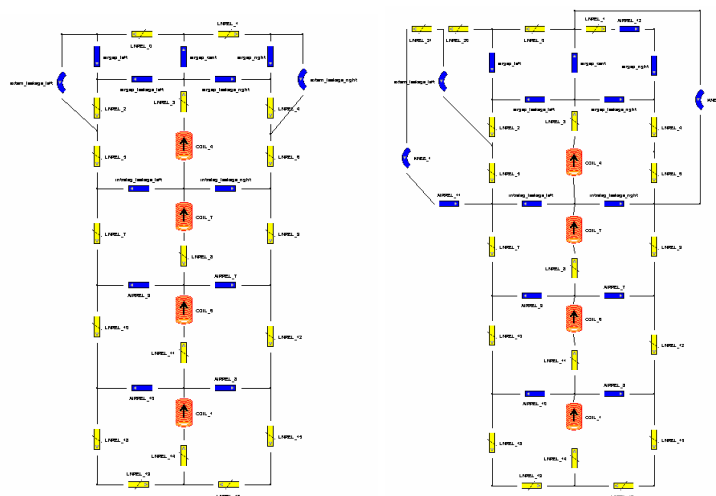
LNREL_4
LNREL_0
airgap_left
airgap_cent
airgap_right
extern_leakage_left
extern_leakage_right
airgap_leakage_left
airgap_leakage_right
LNREL_2
LNREL_3
LNREL_4
COIL_0
LNREL_5
LNREL_6
interleg_leakage_left
interleg_leakage_right
COIL_7
LNREL_7
LNREL_9
LNREL_8
AIRREL_7
AIRREL_9
COIL_5
LNREL_10
LNREL_12
LNREL_11
AIRREL_8
AIRREL_10
COIL_1
LNREL_13
LNREL_15
LNREL_14
LNREL_16
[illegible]

LNREL_21
LNREL_20
LNREL_3
LNREL_1
AIRREL_12
airgap_left
airgap_cent
airgap_right
extern_leakage_left
airgap_leakage_left
airgap_leakage_right
KNE
LNREL_2
LNREL_3
LNREL_4
COIL_0
KNEE_1
LNREL_5
LNREL_6
AIRREL_11
interleg_leakage_left
interleg_leakage_right
COIL_7
LNREL_7
LNREL_9
LNREL_8
AIRREL_7
AIRREL_9
COIL_5
LNREL_10
LNREL_12
LNREL_11
AIRREL_8
AIRREL_10
COIL_1
LNREL_13
LNREL_15
LNREL_14
LNREL_16
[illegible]